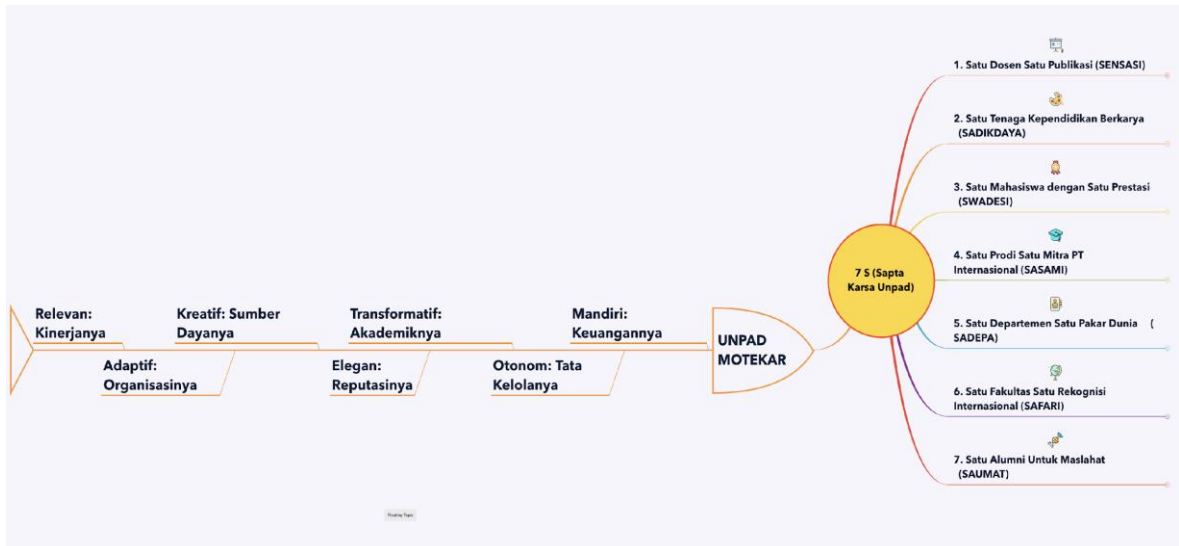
Relevan: Kinerjanya

Kreatif: Sumber Dayanya

Transformatif: Akademiknya

Mandiri: Keuangannya

Adaptif: Organisasinya

Elegan: Reputasinya

Otonom: Tata Kelolanya

UNPAD MOTEKAR

7 S (Sapta Karsa Unpad)

1. Satu Dosen Satu Publikasi (SENSASI)

2. Satu Tenaga Kependidikan Berkarya (SADIKDAYA)

3. Satu Mahasiswa dengan Satu Prestasi (SWADESI)

4. Satu Prodi Satu Mitra PT Internasional (SASAMI)

5. Satu Departemen Satu Pakar Dunia ( SADEPA)

6. Satu Fakultas Satu Rekognisi Internasional (SAFARI)

7. Satu Alumni Untuk Maslahat (SAUMAT)

Floating Topic